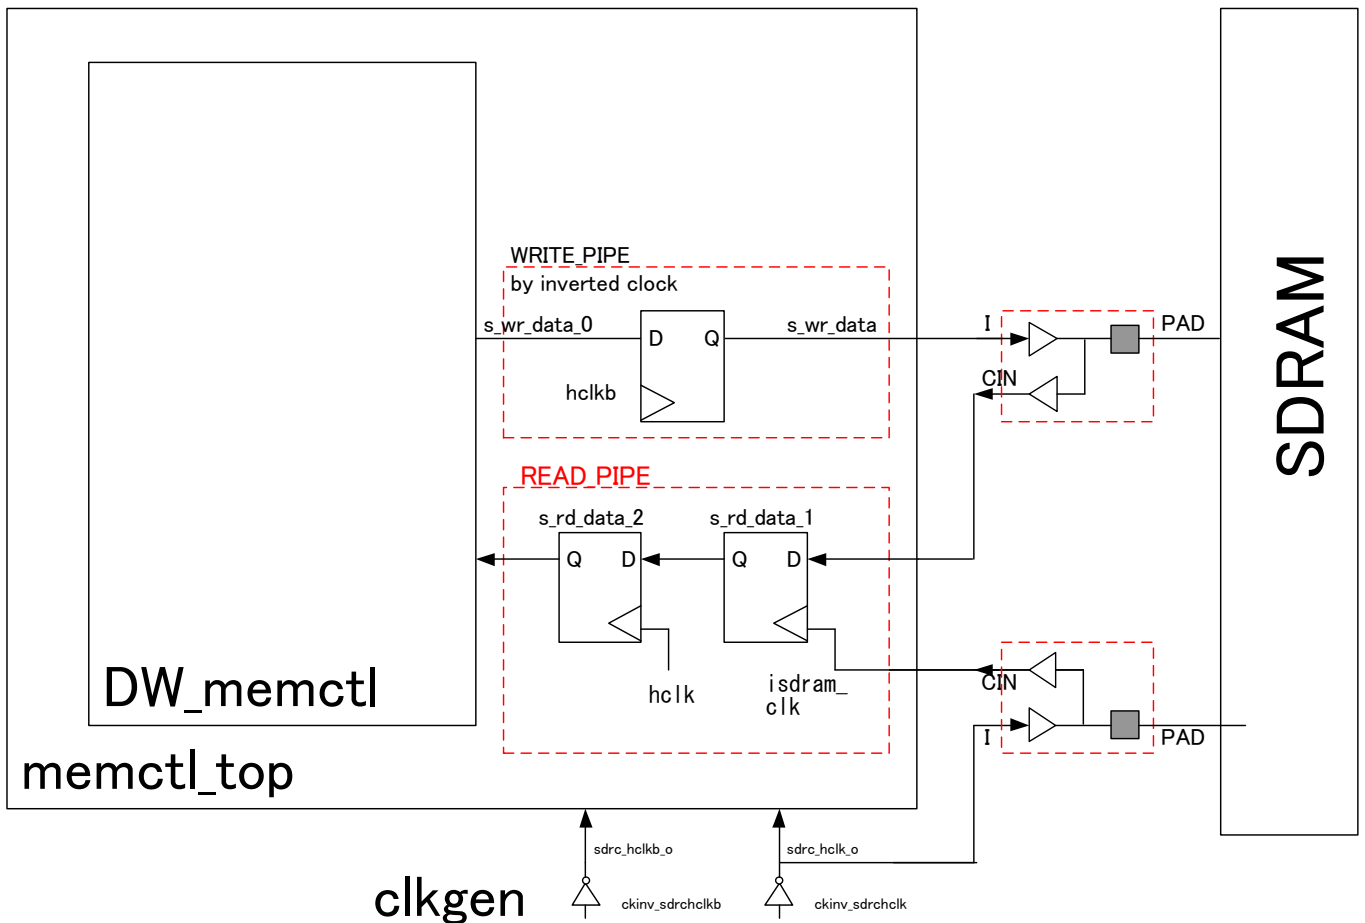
WRITE_PIPE
by inverted clock

s_wr_data_0

D Q

s_wr_data

hclkb

I

PAD

CIN

SDRAM

READ_PIPE

s_rd_data_2

s_rd_data_1

Q D

Q D

hclk

isdram_clk

CIN

I

PAD

DW_memctl

memctl_top

sdrc_hclkb_o

sdrc_hclk_o

clkgen

ckinv_sdrchclkb

ckinv_sdrchclk